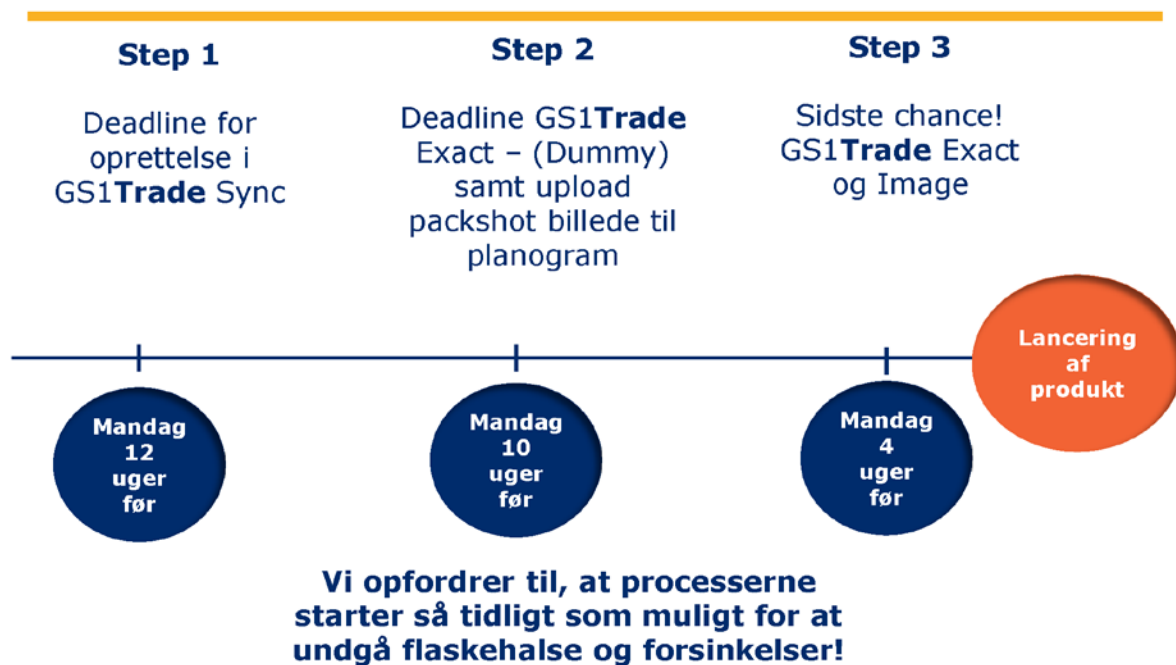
Step 1

Deadline for oprettelse i GS1**Trade** Sync

Step 2

Deadline GS1**Trade** Exact – (Dummy) samt upload packshot billede til planogram

Step 3

Sidste chance! GS1**Trade** Exact og Image

Lancering af produkt

Mandag 12 uger før

Mandag 10 uger før

Mandag 4 uger før

Vi opfordrer til, at processerne starter så tidligt som muligt for at undgå flaskehalse og forsinkelser!